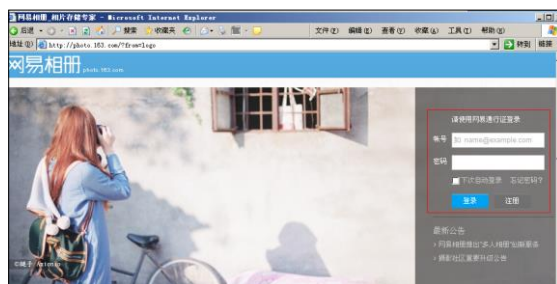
网易相册_相片存储专家 - Microsoft Internet Explorer

后退 · 搜索 收藏夹 文件(F) 编辑(E) 查看(V) 收藏(A) 工具(T) 帮助(H)

地址(D) http://photo.163.com/?from=logo 转到 链接

网易相册 photo.163.com

请使用网易通行证登录

帐号 如 name@example.com

密码

下次自动登录 忘记密码?

登录 注册

最新公告

› 网易相册推出"多人相册"功能服务

› 摄影社区重要升级公告

©畸子 Antonio